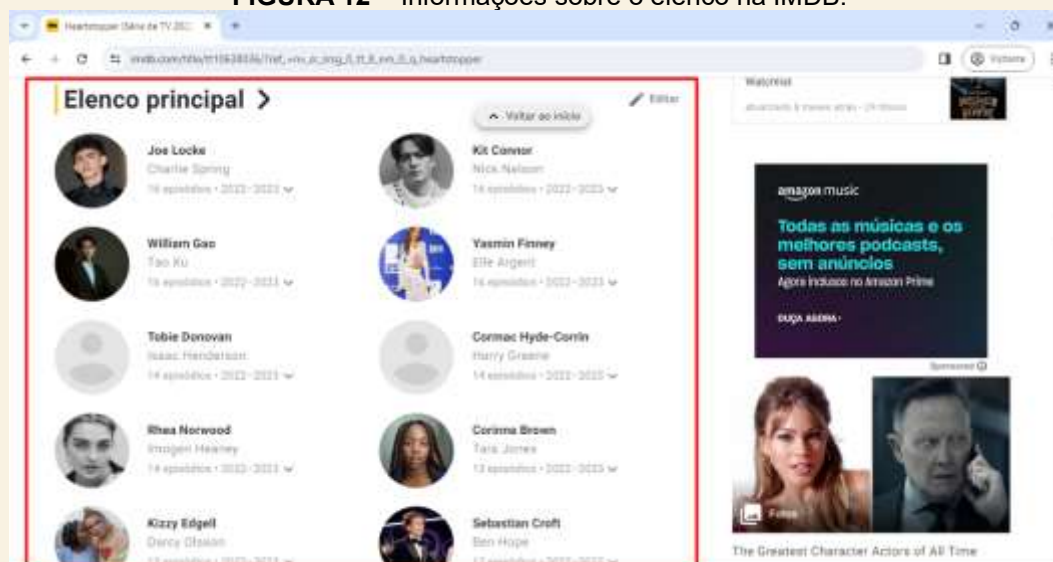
FIGURA 12 – Informações sobre o elenco na IMDB.

Heartstopper (Série de TV 202...

imdb.com/title/tt10638036/?ref_=nv_sr_srsg_0_tt_8_nm_0_q_heartstopper

Voltaire

Elenco principal >

Editar

Voltar ao início

Joe Locke
Charlie Spring
16 episódios • 2022–2023

Kit Connor
Nick Nelson
16 episódios • 2022–2023

William Gao
Tao Xu
16 episódios • 2022–2023

Yasmin Finney
Elle Argent
16 episódios • 2022–2023

Tobie Donovan
Isaac Henderson
14 episódios • 2022–2023

Cormac Hyde-Corrin
Harry Greene
14 episódios • 2022–2023

Rhea Norwood
Imogen Heaney
14 episódios • 2022–2023

Corinna Brown
Tara Jones
13 episódios • 2022–2023

Kizzy Edgell
Darcy Olsson
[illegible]

Sebastian Croft
Ben Hope
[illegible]

Watchlist
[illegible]

amazon music
Todas as músicas e os melhores podcasts, sem anúncios
Agora incluso no Amazon Prime
OUÇA AGORA ›

Sponsored

Fotos

The Greatest Character Actors of All Time